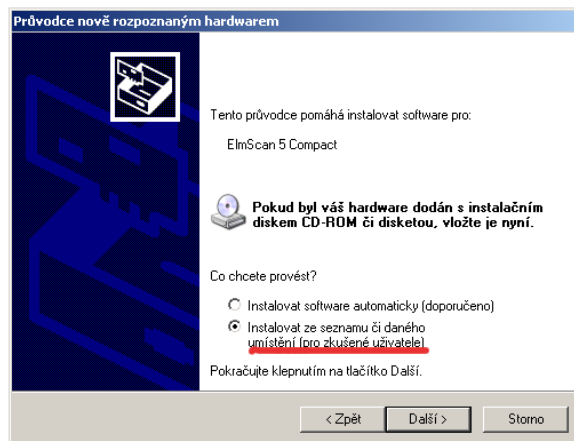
Průvodce nově rozpoznaným hardwarem

Tento průvodce pomáhá instalovat software pro:

ElmScan 5 Compact

Pokud byl váš hardware dodán s instalačním diskem CD-ROM či disketou, vložte je nyní.

Co chcete provést?

Instalovat software automaticky (doporučeno)

Instalovat ze seznamu či daného umístění (pro zkušené uživatele)

Pokračujte klepnutím na tlačítko Další.

< Zpět

Další >

Storno